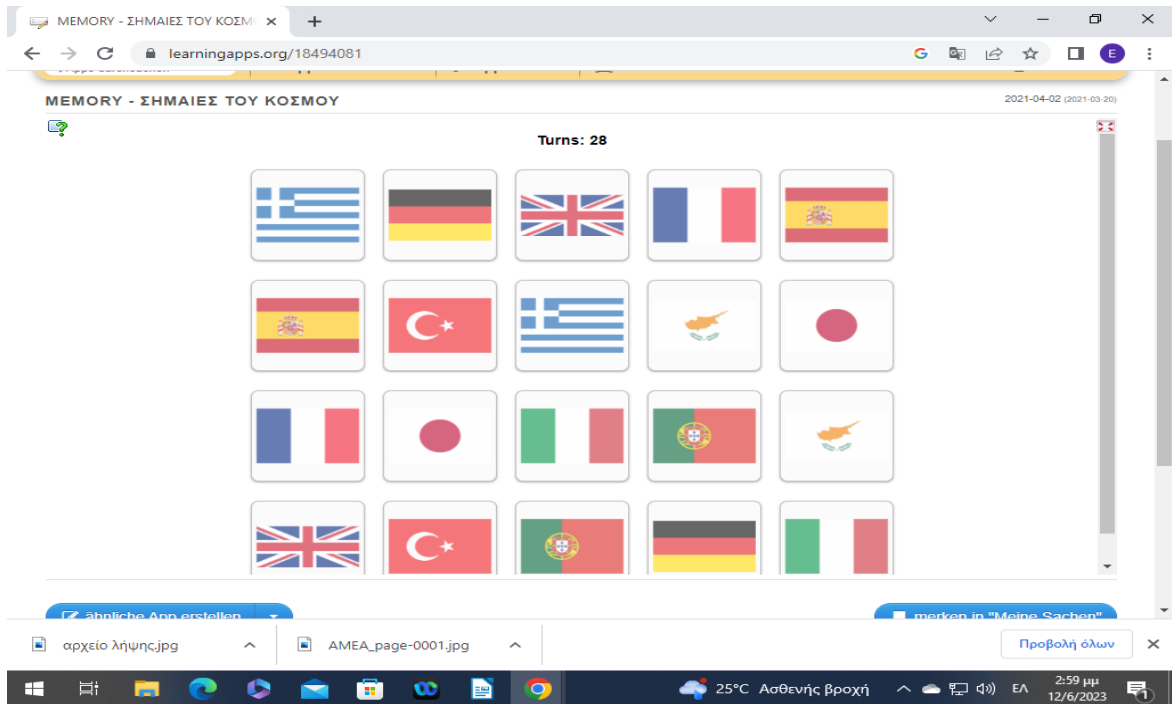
MEMORY - ΣΗΜΑΙΕΣ ΤΟΥ ΚΟΣΜ

learningapps.org/18494081

MEMORY - ΣΗΜΑΙΕΣ ΤΟΥ ΚΟΣΜΟΥ

2021-04-02 (2021-03-20)

Turns: 28

ähnliche App erstellen

merken in "Meine Sachen"

αρχείο λήψης.jpg

AMEA_page-0001.jpg

Προβολή όλων

25°C Ασθενής βροχή

ΕΛ

2:59 μμ
12/6/2023